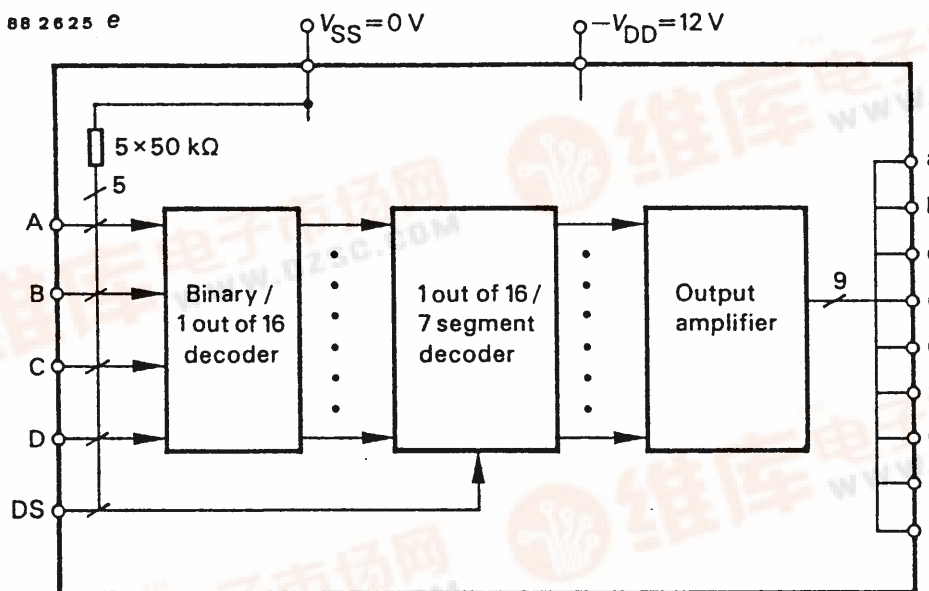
88 2625 e

$V_{SS}=0$ V

$-V_{DD}=12$ V

5×50 kΩ

5

A

B

C

D

DS

Binary / 1 out of 16 decoder

1 out of 16 / 7 segment decoder

Output amplifier

9

a

b

c

d

e

f

g

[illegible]

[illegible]

维库电子市场网

WWW.DZSC.COM

维库电子

维库电子

维库电子市场网